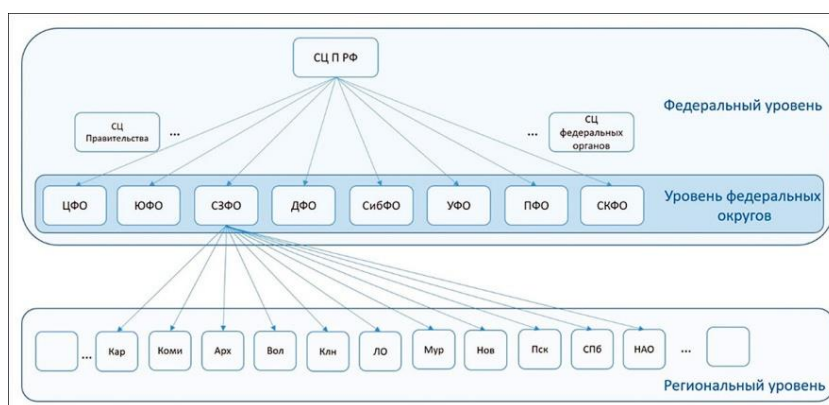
СЦ П РФ

СЦ Правительства ...

... СЦ федеральных органов

Федеральный уровень

ЦФО ЮФО СЗФО ДФО СибФО УФО ПФО СКФО

Уровень федеральных округов

... Кар Коми Арх Вол Клн ЛО Мур Нов Пск СПб НАО ...

Региональный уровень